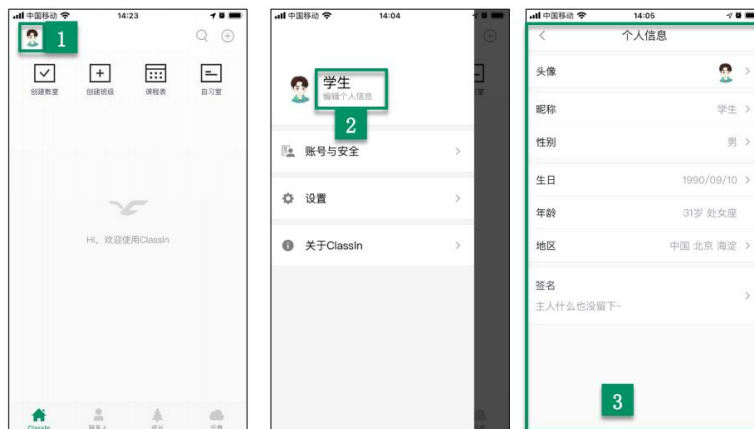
中国移动 14:23

1

创建教室 创建班级 课程表 自习室

Hi，欢迎使用ClassIn

ClassIn 联系人 成长 云盘

中国移动 14:04

学生
编辑个人信息

2

账号与安全

设置

关于ClassIn

中国移动 14:05

个人信息

头像

昵称 学生

性别 男

生日 1990/09/10

年龄 31岁 处女座

地区 中国 北京 海淀

签名
主人什么也没留下~

3